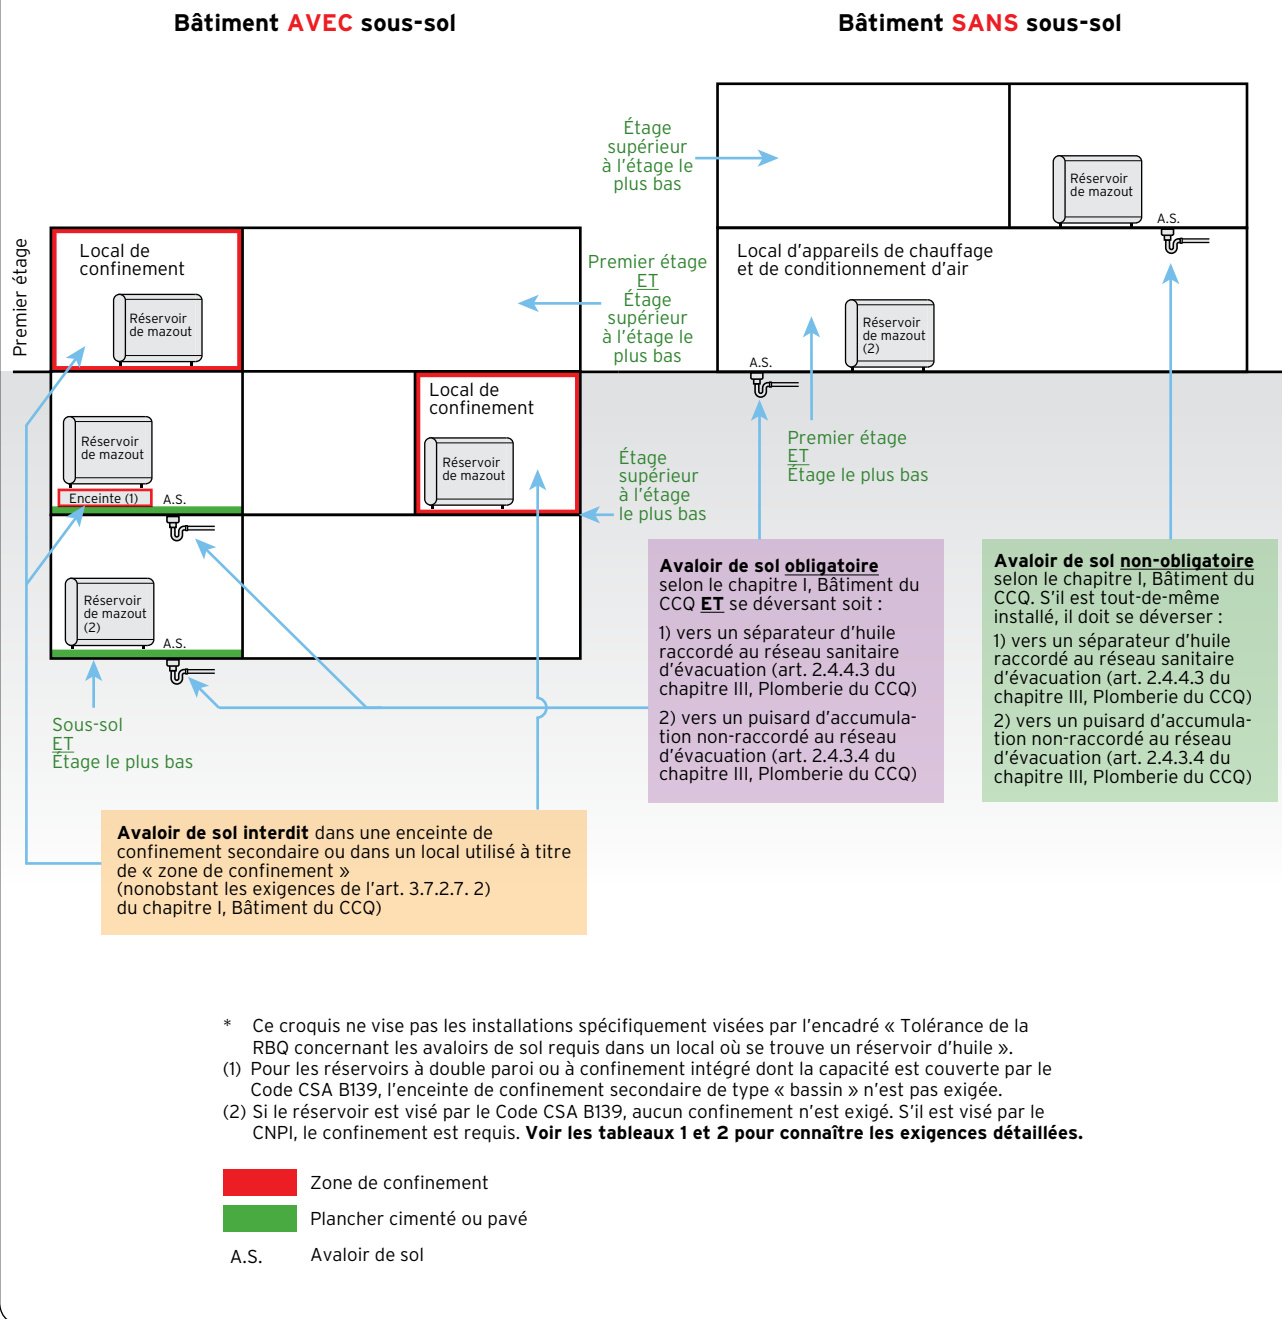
Bâtiment AVEC sous-sol

Bâtiment SANS sous-sol

Premier étage

Local de confinement

Réservoir de mazout

Étage supérieur à l'étage le plus bas

Premier étage ET Étage supérieur à l'étage le plus bas

Réservoir de mazout

A.S.

Local d'appareils de chauffage et de conditionnement d'air

Réservoir de mazout (2)

A.S.

Réservoir de mazout

Enceinte (1)

A.S.

Local de confinement

Réservoir de mazout

Étage supérieur à l'étage le plus bas

Premier étage ET Étage le plus bas

Réservoir de mazout (2)

A.S.

Sous-sol ET Étage le plus bas

Avaloir de sol obligatoire selon le chapitre I, Bâtiment du CCQ ET se déversant soit :

1) vers un séparateur d'huile raccordé au réseau sanitaire d'évacuation (art. 2.4.4.3 du chapitre III, Plomberie du CCQ)

2) vers un puisard d'accumulation non-raccordé au réseau d'évacuation (art. 2.4.3.4 du chapitre III, Plomberie du CCQ)

Avaloir de sol non-obligatoire selon le chapitre I, Bâtiment du CCQ. S'il est tout-de-même installé, il doit se déverser :

1) vers un séparateur d'huile raccordé au réseau sanitaire d'évacuation (art. 2.4.4.3 du chapitre III, Plomberie du CCQ)

2) vers un puisard d'accumulation non-raccordé au réseau d'évacuation (art. 2.4.3.4 du chapitre III, Plomberie du CCQ)

Avaloir de sol interdit dans une enceinte de confinement secondaire ou dans un local utilisé à titre de « zone de confinement » (nonobstant les exigences de l'art. 3.7.2.7. 2) du chapitre I, Bâtiment du CCQ)

* Ce croquis ne vise pas les installations spécifiquement visées par l'encadré « Tolérance de la RBQ concernant les avaloirs de sol requis dans un local où se trouve un réservoir d'huile ».
(1) Pour les réservoirs à double paroi ou à confinement intégré dont la capacité est couverte par le Code CSA B139, l'enceinte de confinement secondaire de type « bassin » n'est pas exigée.
(2) Si le réservoir est visé par le Code CSA B139, aucun confinement n'est exigé. S'il est visé par le CNPI, le confinement est requis. Voir les tableaux 1 et 2 pour connaître les exigences détaillées.

Zone de confinement

Plancher cimenté ou pavé

A.S. Avaloir de sol